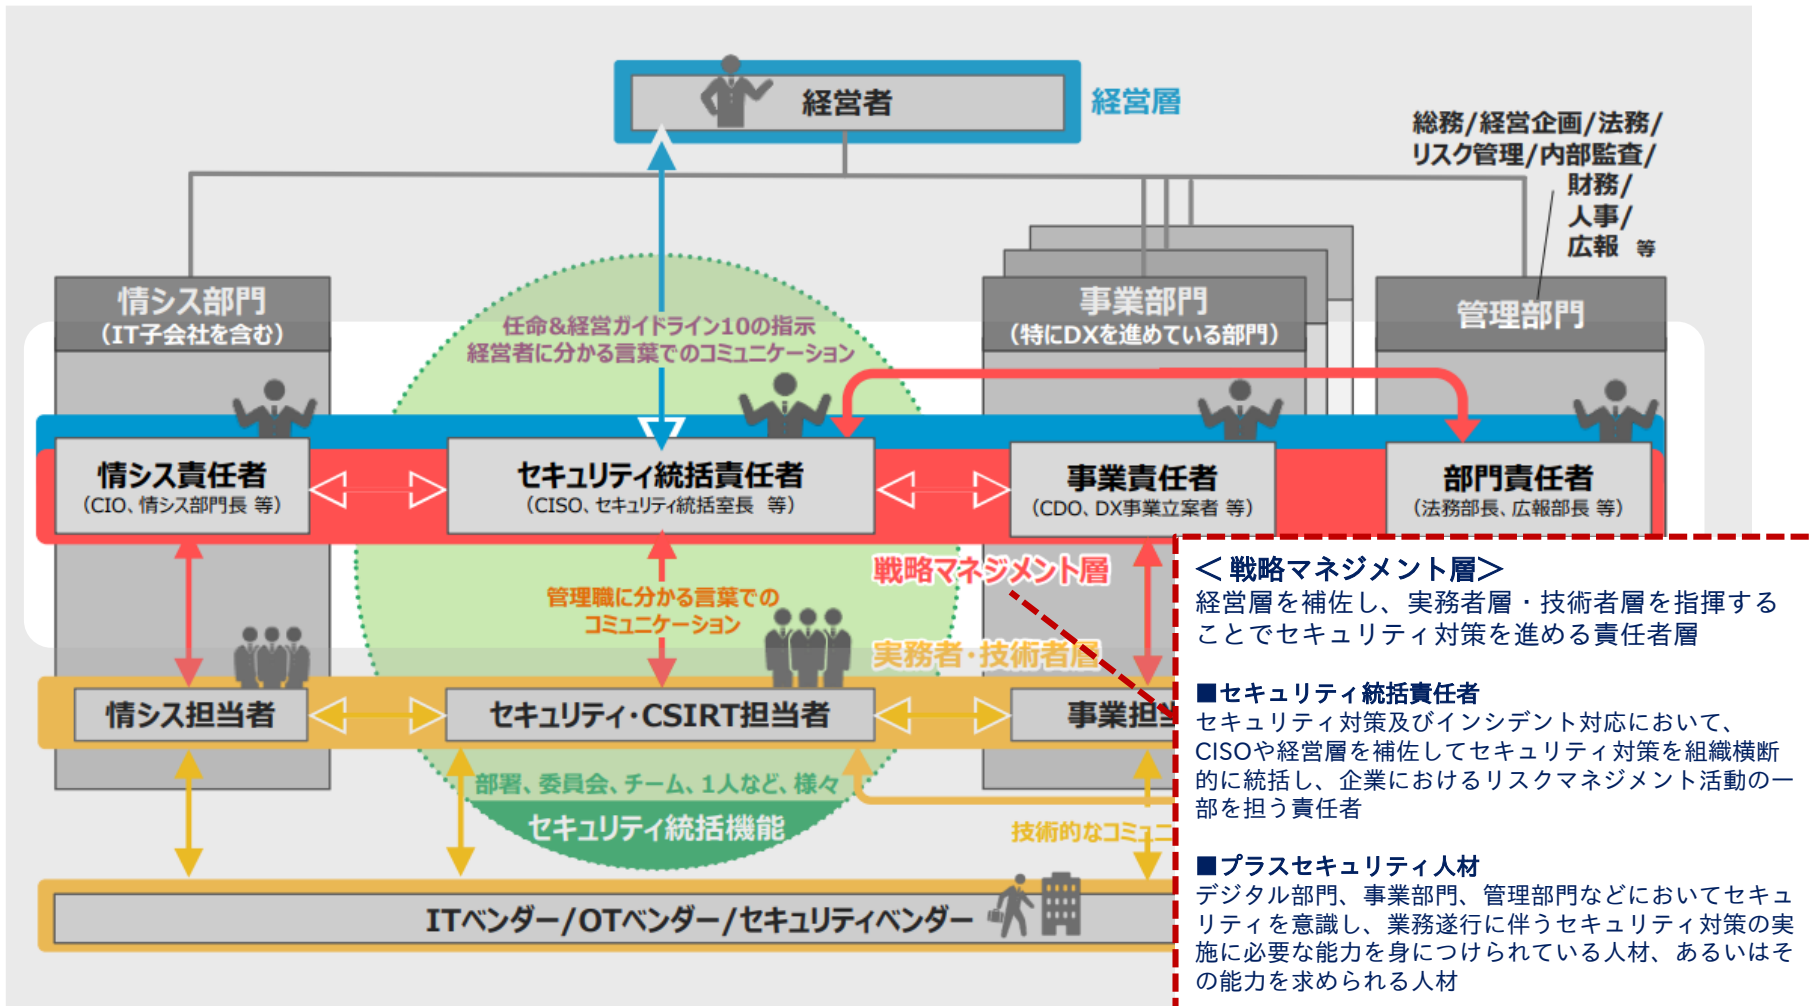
経営者

経営層

総務/経営企画/法務/リスク管理/内部監査/財務/人事/広報 等

情シス部門
(IT子会社を含む)

任命&経営ガイドライン10の指示
経営者に分かる言葉でのコミュニケーション

事業部門
(特にDXを進めている部門)

管理部門

情シス責任者
(CIO、情シス部門長 等)

セキュリティ統括責任者
(CISO、セキュリティ統括室長 等)

事業責任者
(CDO、DX事業立案者 等)

部門責任者
(法務部長、広報部長 等)

戦略マネジメント層

管理職に分かる言葉での
コミュニケーション

実務者・技術者層

情シス担当者

セキュリティ・CSIRT担当者

事業担

部署、委員会、チーム、1人など、様々

セキュリティ統括機能

技術的なコミュ

ITベンダー/OTベンダー/セキュリティベンダー

＜戦略マネジメント層＞
経営層を補佐し、実務者層・技術者層を指揮することでセキュリティ対策を進める責任者層

■セキュリティ統括責任者
セキュリティ対策及びインシデント対応において、CISOや経営層を補佐してセキュリティ対策を組織横断的に統括し、企業におけるリスクマネジメント活動の一部を担う責任者

■プラスセキュリティ人材
デジタル部門、事業部門、管理部門などにおいてセキュリティを意識し、業務遂行に伴うセキュリティ対策の実施に必要な能力を身につけられている人材、あるいはその能力を求められる人材